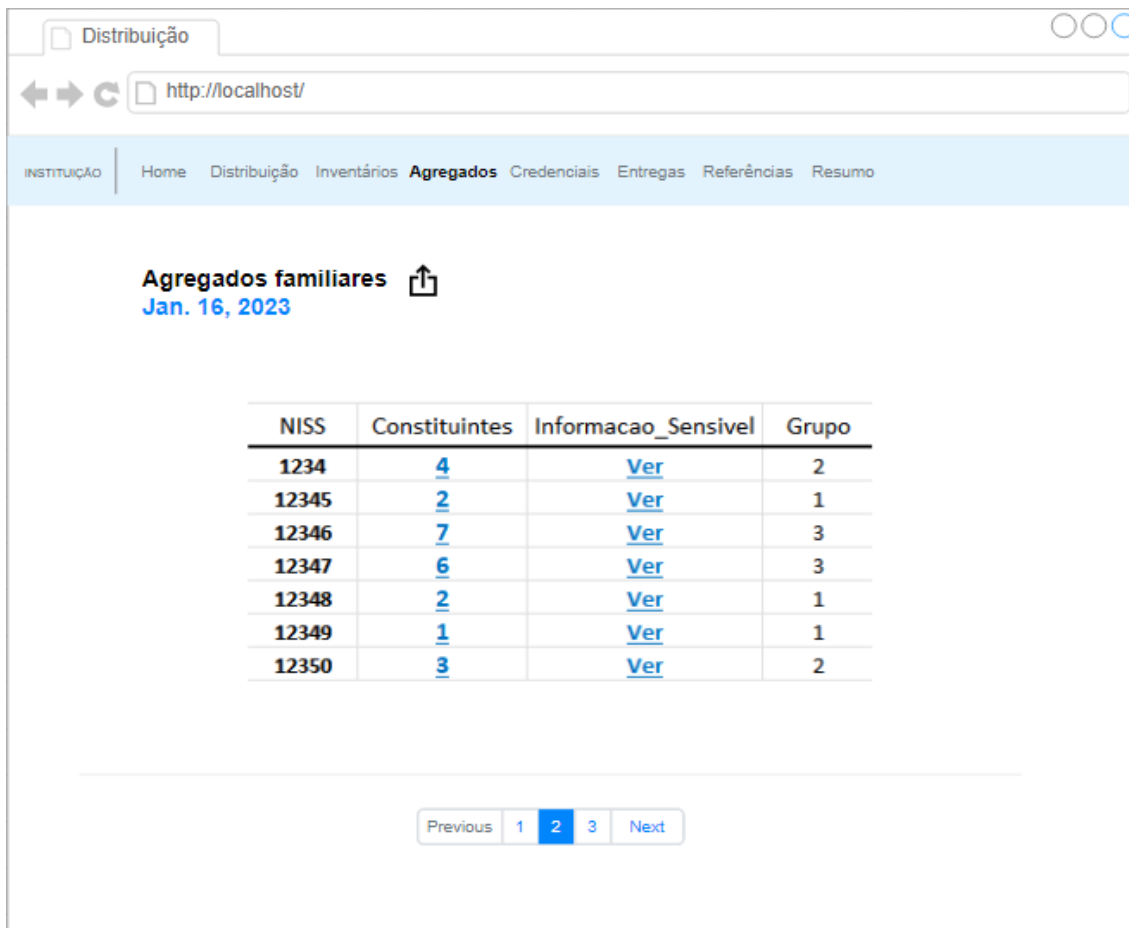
Distribuição

http://localhost/

INSTITUIÇÃO Home Distribuição Inventários Agregados Credenciais Entregas Referências Resumo

Agregados familiares
Jan. 16, 2023

| NISS | Constituintes | Informacao_Sensivel | Grupo |
|---|---|---|---|
| 1234 | 4 | Ver | 2 |
| 12345 | 2 | Ver | 1 |
| 12346 | 7 | Ver | 3 |
| 12347 | 6 | Ver | 3 |
| 12348 | 2 | Ver | 1 |
| 12349 | 1 | Ver | 1 |
| 12350 | 3 | Ver | 2 |

Previous 1 2 3 Next